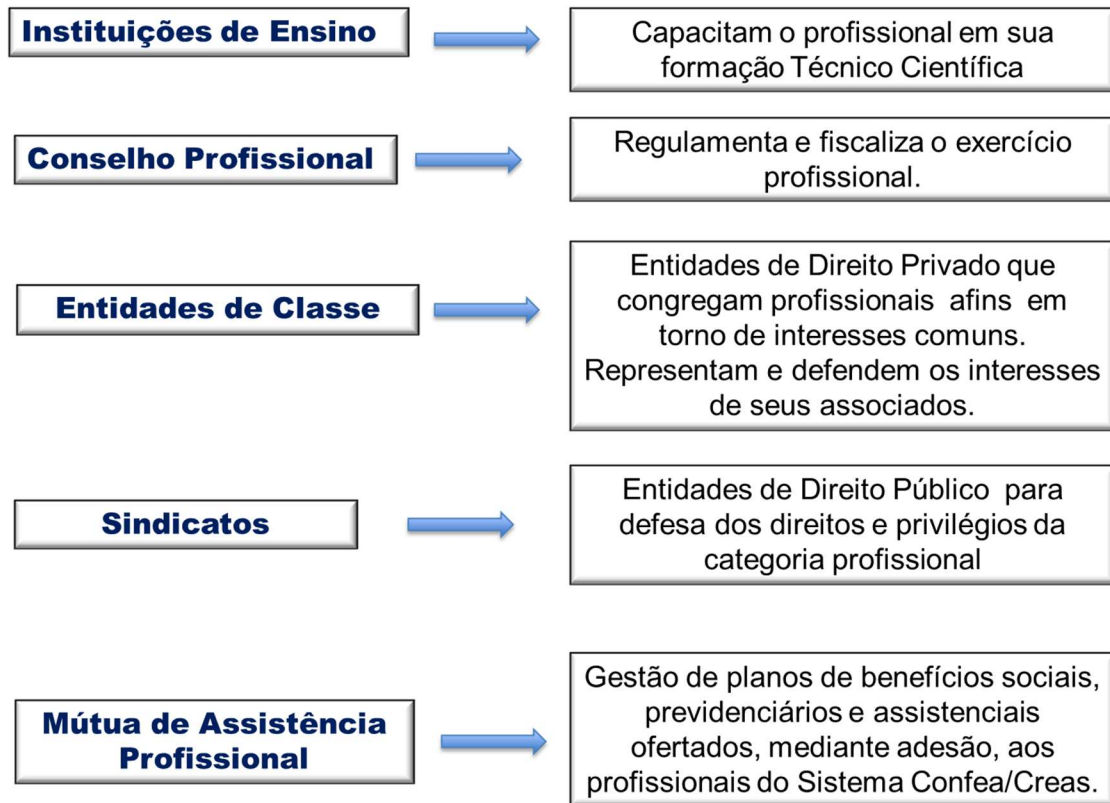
Instituições de Ensino

Capacitam o profissional em sua formação Técnico Científica

Conselho Profissional

Regulamenta e fiscaliza o exercício profissional.

Entidades de Classe

Entidades de Direito Privado que congregam profissionais afins em torno de interesses comuns. Representam e defendem os interesses de seus associados.

Sindicatos

Entidades de Direito Público para defesa dos direitos e privilégios da categoria profissional

Mútua de Assistência Profissional

Gestão de planos de benefícios sociais, previdenciários e assistenciais ofertados, mediante adesão, aos profissionais do Sistema Confea/Creas.